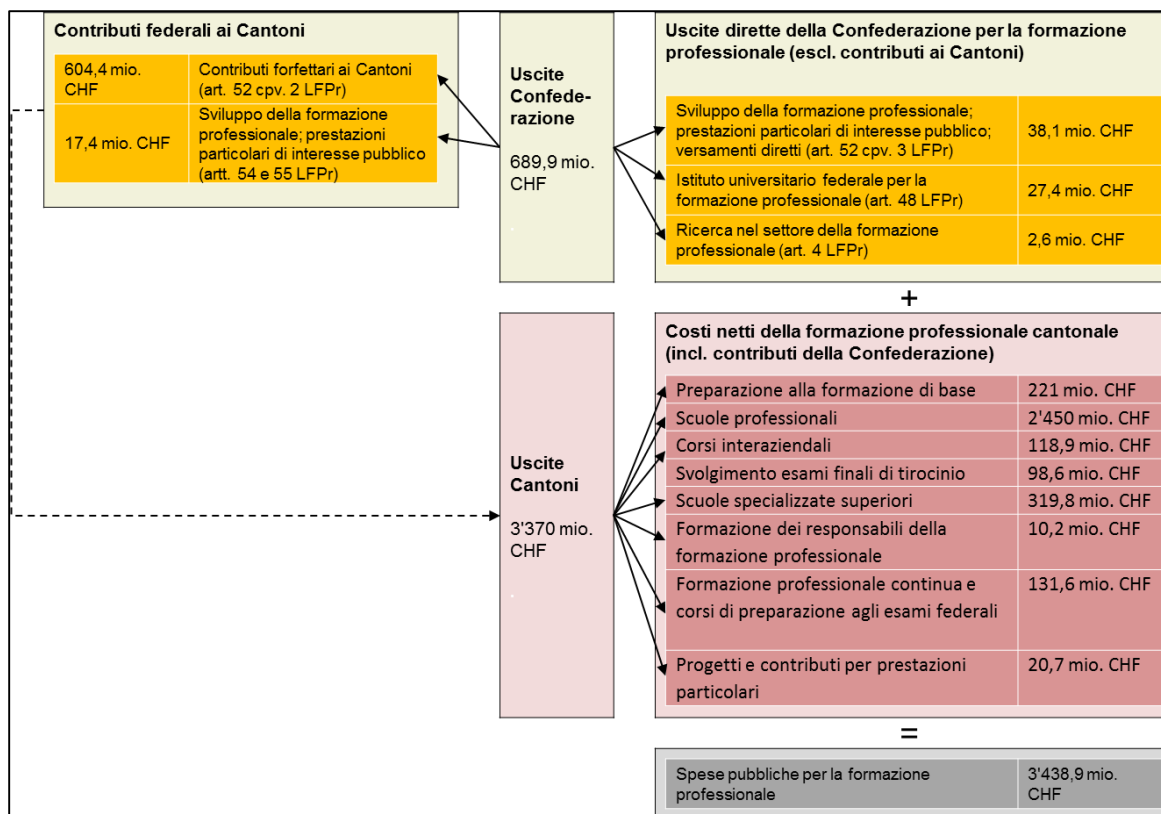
Contributi federali ai Cantoni

| 604,4 mio. CHF | Contributi forfettari ai Cantoni (art. 52 cpv. 2 LFPr) |
|---|---|
| 17,4 mio. CHF | Sviluppo della formazione professionale; prestazioni particolari di interesse pubblico (artt. 54 e 55 LFPr) |

Uscite Confederazione

689,9 mio. CHF

Uscite dirette della Confederazione per la formazione professionale (escl. contributi ai Cantoni)

| Sviluppo della formazione professionale; prestazioni particolari di interesse pubblico; versamenti diretti (art. 52 cpv. 3 LFPr) | 38,1 mio. CHF |
|---|---|
| Istituto universitario federale per la formazione professionale (art. 48 LFPr) | 27,4 mio. CHF |
| Ricerca nel settore della formazione professionale (art. 4 LFPr) | 2,6 mio. CHF |

+

Uscite Cantoni

3'370 mio. CHF

Costi netti della formazione professionale cantonale (incl. contributi della Confederazione)

| Preparazione alla formazione di base | 221 mio. CHF |
|---|---|
| Scuole professionali | 2'450 mio. CHF |
| Corsi interaziendali | 118,9 mio. CHF |
| Svolgimento esami finali di tirocinio | 98,6 mio. CHF |
| Scuole specializzate superiori | 319,8 mio. CHF |
| Formazione dei responsabili della formazione professionale | 10,2 mio. CHF |
| Formazione professionale continua e corsi di preparazione agli esami federali | 131,6 mio. CHF |
| Progetti e contributi per prestazioni particolari | 20,7 mio. CHF |

=

| Spese pubbliche per la formazione professionale | 3'438,9 mio. CHF |
|---|---|